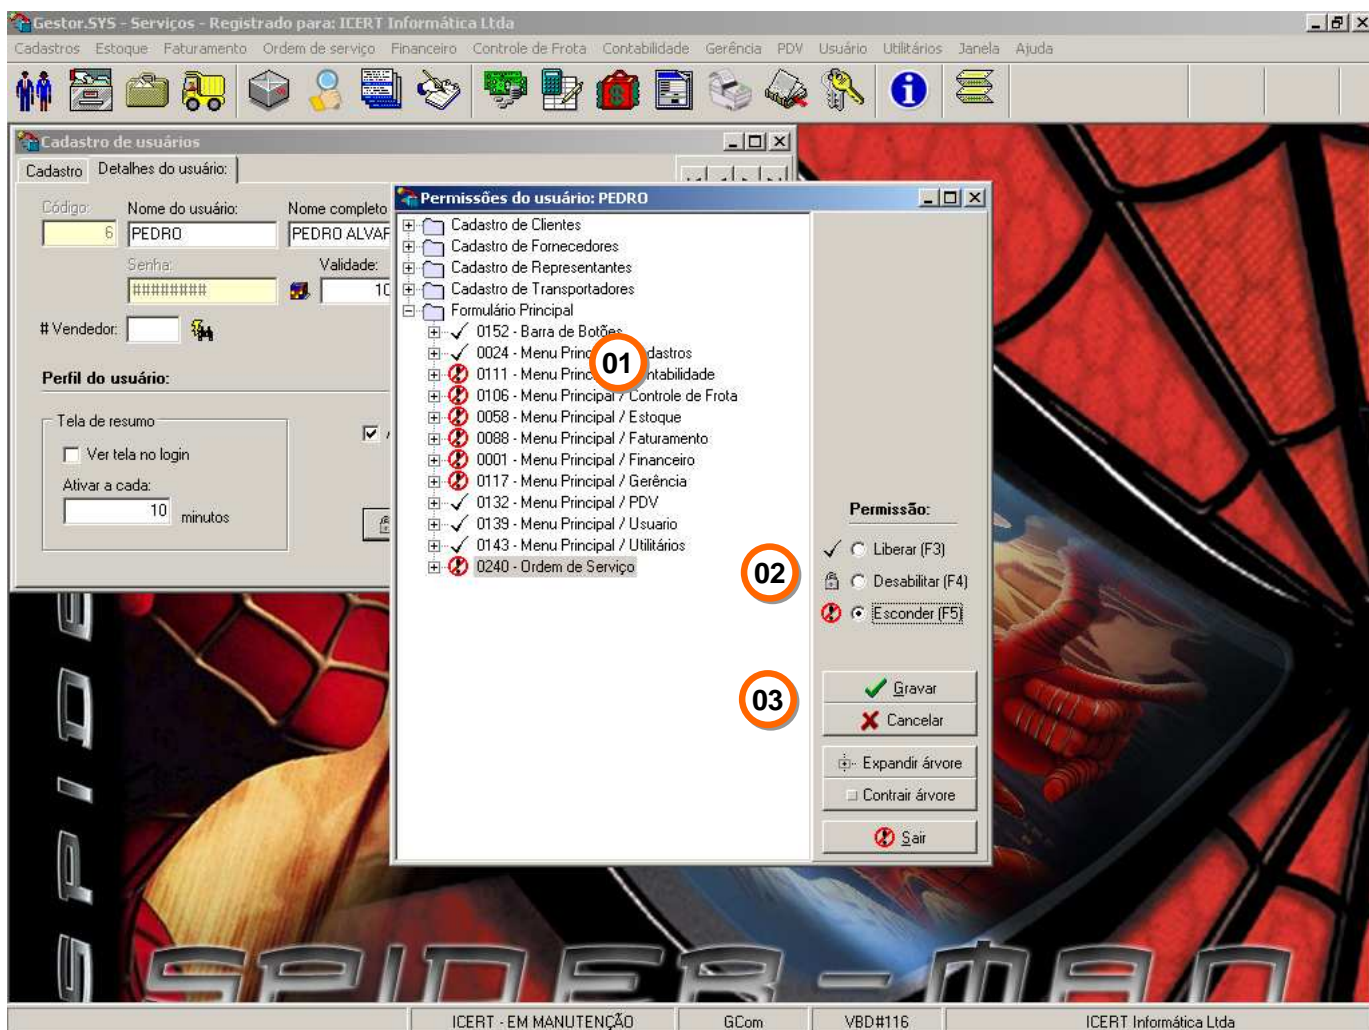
Gestor.SYS - Serviços - Registrado para: ICERT Informática Ltda

Cadastros Estoque Faturamento Ordem de serviço Financeiro Controle de Frota Contabilidade Gerência PDV Usuário Utilitários Janela Ajuda

Cadastro de usuários

Cadastro Detalhes do usuário:

Código: 6
Nome do usuário: PEDRO
Nome completo PEDRO ALVAF
Senha: ########
Validade: 10
# Vendedor:

Perfil do usuário:

Tela de resumo
Ver tela no login
Ativar a cada: 10 minutos

Permissões do usuário: PEDRO

Cadastro de Clientes
Cadastro de Fornecedores
Cadastro de Representantes
Cadastro de Transportadores
Formulário Principal
0152 - Barra de Botões
0024 - Menu Princ 01 dastros
0111 - Menu Princ ntabilidade
0106 - Menu Principal / Controle de Frota
0058 - Menu Principal / Estoque
0088 - Menu Principal / Faturamento
0001 - Menu Principal / Financeiro
0117 - Menu Principal / Gerência
0132 - Menu Principal / PDV
0139 - Menu Principal / Usuario
0143 - Menu Principal / Utilitários
0240 - Ordem de Serviço

Permissão:
Liberar (F3)
Desabilitar (F4)
Esconder (F5)

02

03

Gravar
Cancelar
Expandir árvore
Contrair árvore
Sair

SPIDER-MAN

ICERT - EM MANUTENÇÃO GCom VBD#116 ICERT Informática Ltda